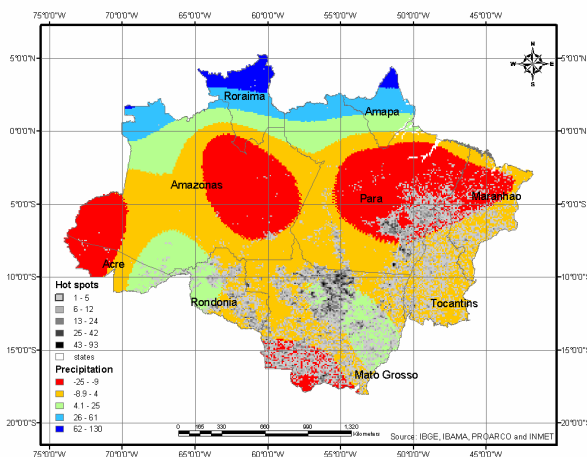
75°0'0"W 70°0'0"W 65°0'0"W 60°0'0"W 55°0'0"W 50°0'0"W 45°0'0"W

5°0'0"N
0°0'0"N
5°0'0"S
10°0'0"S
15°0'0"S
20°0'0"S

5°0'0"N
0°0'0"N
5°0'0"S
10°0'0"S
15°0'0"S
20°0'0"S

N
W E
S

Roraima
Amapa
Amazonas
Para
Maranhao
Acre
Rondonia
Tocantins
Mato Grosso

Hot spots
1 - 5
6 - 12
13 - 24
25 - 42
43 - 93
states

Precipitation
-25 - -9
-8.9 - 4
4.1 - 25
26 - 61
62 - 130

0 165 330 660 990 1,320 Kilometers

Source: IBGE, IBAMA, PROARCO and INMET

75°0'0"W 70°0'0"W 65°0'0"W 60°0'0"W 55°0'0"W 50°0'0"W 45°0'0"W